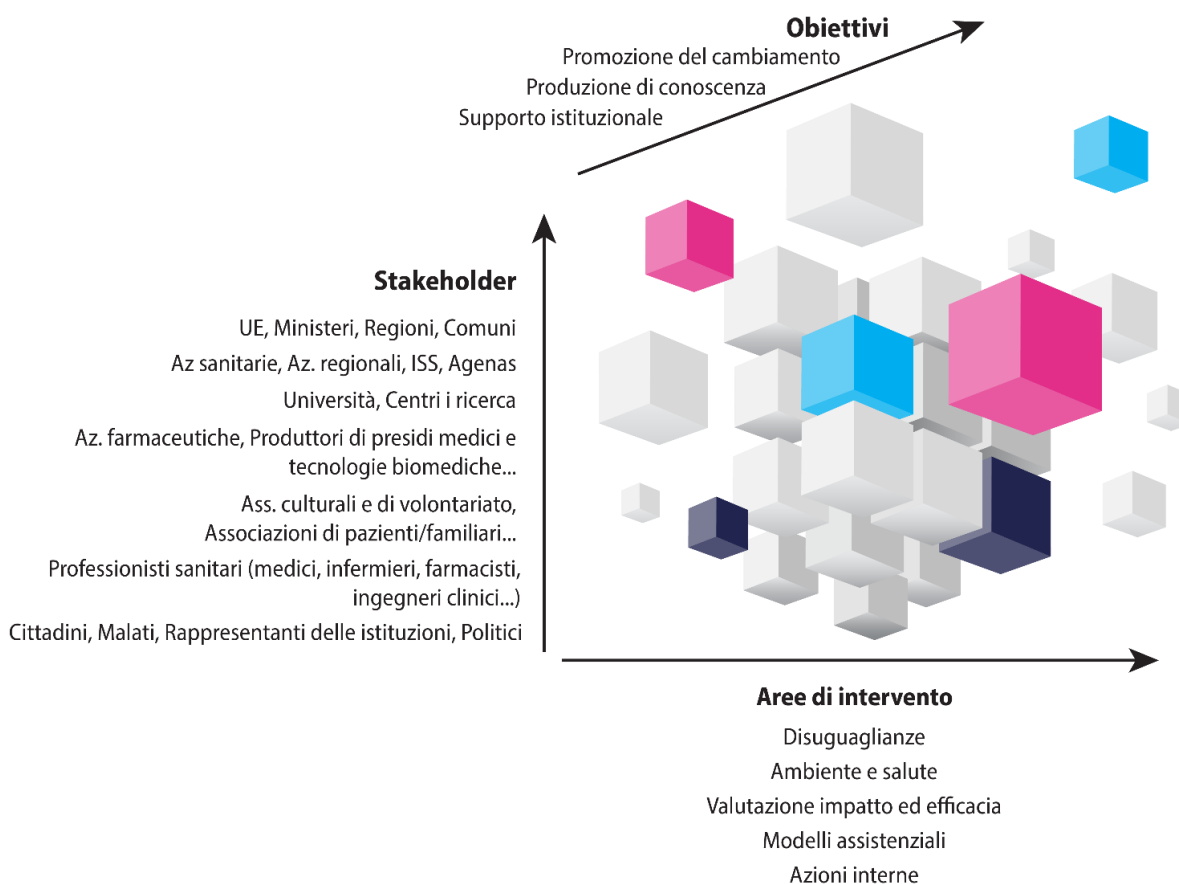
Obiettivi

Promozione del cambiamento
Produzione di conoscenza
Supporto istituzionale

Stakeholder

UE, Ministeri, Regioni, Comuni
Az sanitarie, Az. regionali, ISS, Agenas
Università, Centri i ricerca
Az. farmaceutiche, Produttori di presidi medici e tecnologie biomediche...
Ass. culturali e di volontariato, Associazioni di pazienti/familiari...
Professionisti sanitari (medici, infermieri, farmacisti, ingegneri clinici...)
Cittadini, Malati, Rappresentanti delle istituzioni, Politici

Aree di intervento

Disuguaglianze
Ambiente e salute
Valutazione impatto ed efficacia
Modelli assistenziali
Azioni interne